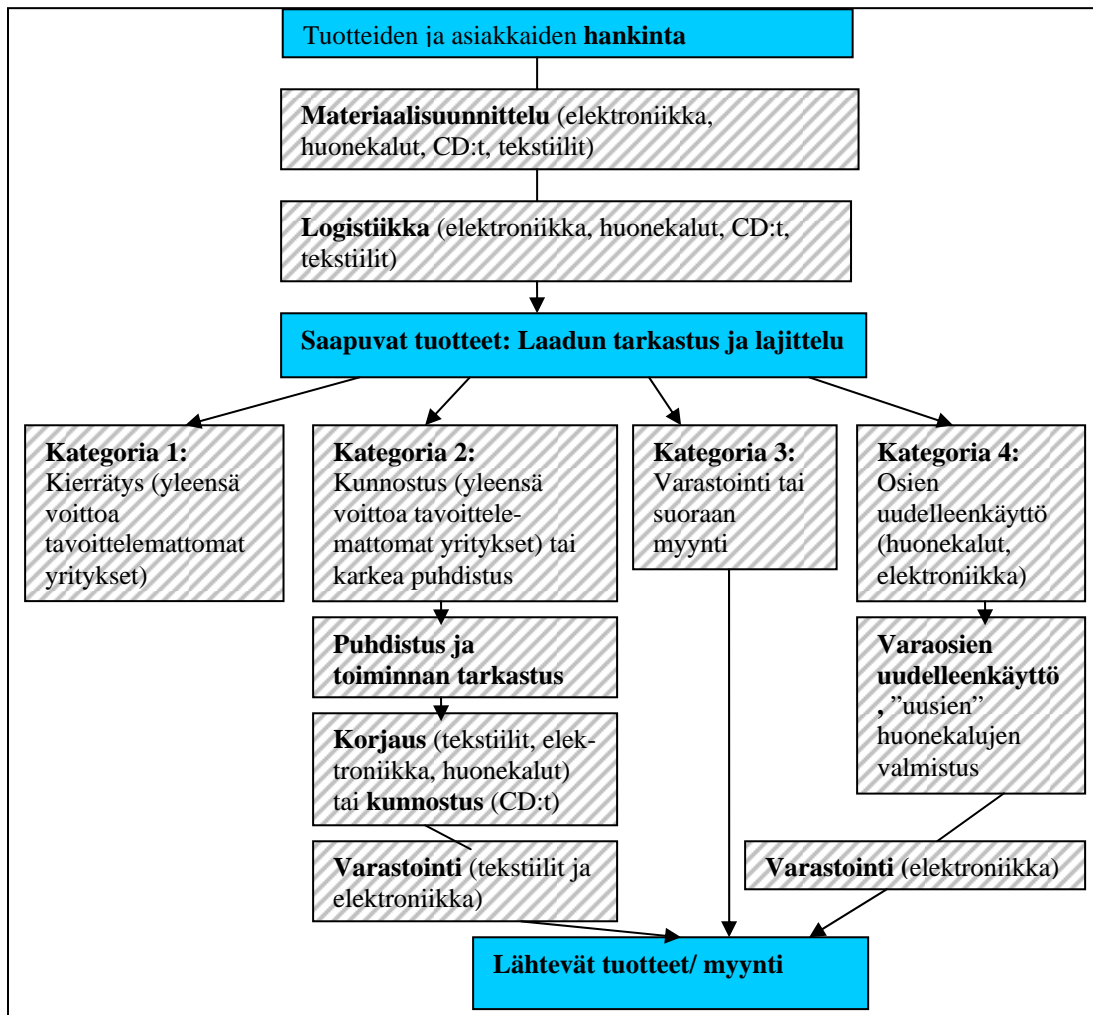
Tuotteiden ja asiakkaiden **hankinta**

**Materiaalisuunnittelu** (elektroniikka, huonekalut, CD:t, tekstiilit)

**Logistiikka** (elektroniikka, huonekalut, CD:t, tekstiilit)

**Saapuvat tuotteet: Laadun tarkastus ja lajittelu**

**Kategoria 1:** Kierrätys (yleensä voittoa tavoittelemattomat yritykset)

**Kategoria 2:** Kunnostus (yleensä voittoa tavoittelemattomat yritykset) tai karkea puhdistus

**Kategoria 3:** Varastointi tai suoraan myynti

**Kategoria 4:** Osien uudelleenkäyttö (huonekalut, elektroniikka)

**Puhdistus ja toiminnan tarkastus**

**Korjaus** (tekstiilit, elektroniikka, huonekalut) tai **kunnostus** (CD:t)

**Varastointi** (tekstiilit ja elektroniikka)

**Varaosien uudelleenkäyttö,** "uusien" huonekalujen valmistus

**Varastointi** (elektroniikka)

**Lähtevät tuotteet/ myynti**